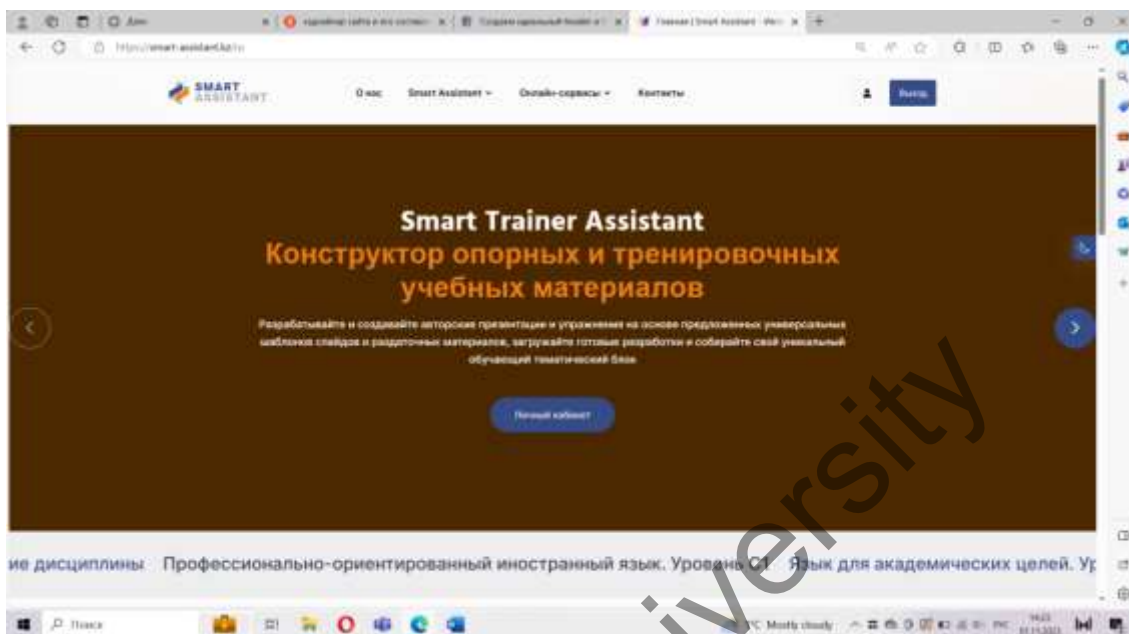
SMART ASSISTANT

О нас   Smart Assistant   Онлайн-сервисы   Контакты   Выход

Smart Trainer Assistant
Конструктор опорных и тренировочных учебных материалов

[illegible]

Личный кабинет

ие дисциплины   Профессионально-ориентированный иностранный язык. Уровень С1   Язык для академических целей. Ур

Поиск

Mostly cloudy

University